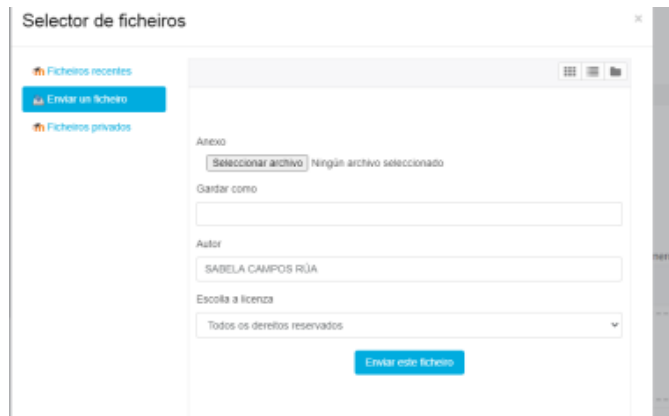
Selector de ficheiros

×

Ficheiros recentes

Enviar un ficheiro

Ficheiros privados

Anexo

Seleccionar archivo Ningún archivo seleccionado

Gardar como

Autor

SABELA CAMPOS RÚA

Escolla a licenza

Todos os dereitos reservados

Enviar este ficheiro